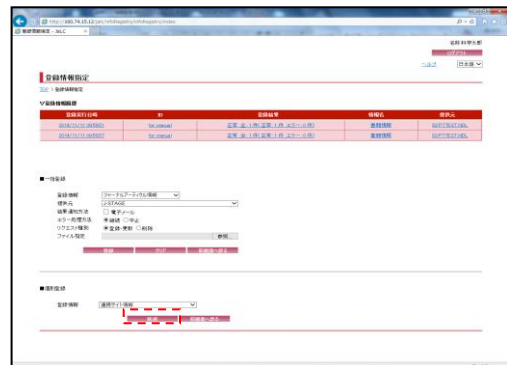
http://160.74.15.12/jalc/infoRegistry/infoRegistry/index

登録情報指定 - JaLC

宮田 科学太郎

ログアウト

ヘルプ

日本語

登録情報指定

TOP > 登録情報指定

▽登録情報履歴

| 登録実行日時 | ID | 登録結果 | 情報名 | 提供元 |
|---|---|---|---|---|
| 2014/01/31 00:00:01 | for manual | 正常 全 1件 正常 1件 エラー 0件 | 書籍情報 | JSTTEST.NDL |
| 2014/01/31 00:00:01 | for manual | 正常 全 1件 正常 1件 エラー 0件 | 書籍情報 | JSTTEST.NDL |

■一括登録

登録情報 ジャーナルアーティクル情報
提供元 J-STAGE
結果通知方法 □ 電子メール
エラー処理方法 ◉ 継続 ○ 中止
リクエスト種別 ◉ 登録・更新 ○ 削除
ファイル指定 参照

登録 クリア 前画面へ戻る

■個別登録

登録情報 連携サイト情報

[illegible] 前画面へ戻る